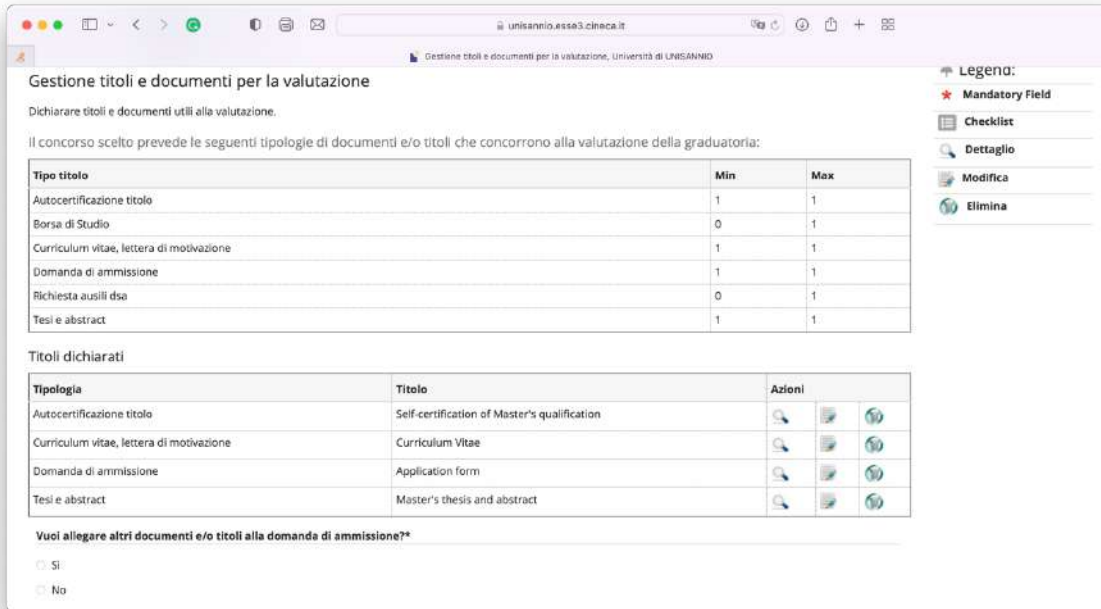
unisannio.esse3.cineca.it

Gestione titoli e documenti per la valutazione, Università di UNISANNIO

Gestione titoli e documenti per la valutazione

Dichiarare titoli e documenti utili alla valutazione.

Il concorso scelto prevede le seguenti tipologie di documenti e/o titoli che concorrono alla valutazione della graduatoria:

| Tipo titolo | Min | Max |
|---|---|---|
| Autocertificazione titolo | 1 | 1 |
| Borsa di Studio | 0 | 1 |
| Curriculum vitae, lettera di motivazione | 1 | 1 |
| Domanda di ammissione | 1 | 1 |
| Richiesta ausili dsa | 0 | 1 |
| Tesi e abstract | 1 | 1 |

Titoli dichiarati

| Tipologia | Titolo | Azioni |
|---|---|---|
| Autocertificazione titolo | Self-certification of Master's qualification | |
| Curriculum vitae, lettera di motivazione | Curriculum Vitae | |
| Domanda di ammissione | Application form | |
| Tesi e abstract | Master's thesis and abstract | |

Vuoi allegare altri documenti e/o titoli alla domanda di ammissione?*

Si

No

Legend:

Mandatory Field

Checklist

Dettaglio

Modifica

Elimina